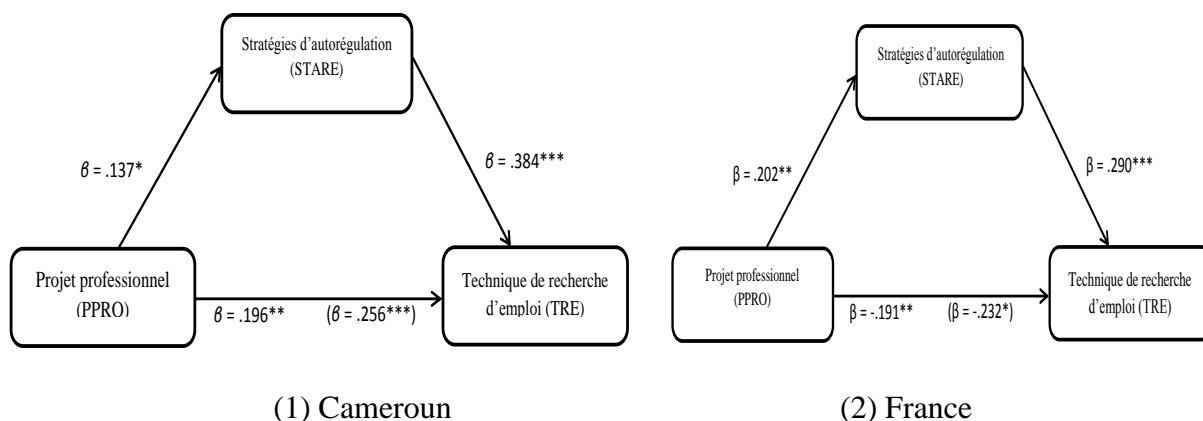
Stratégies d'autorégulation (STARE)

$\theta$ = .137*

$\theta$ = .384***

Projet professionnel (PPRO)

Technique de recherche d'emploi (TRE)

$\theta$ = .196**

($\theta$ = .256***)

(1) Cameroun

Stratégies d'autorégulation (STARE)

β = .202**

β = .290***

Projet professionnel (PPRO)

Technique de recherche d'emploi (TRE)

β = -.191**

(β = -.232*)

(2) France